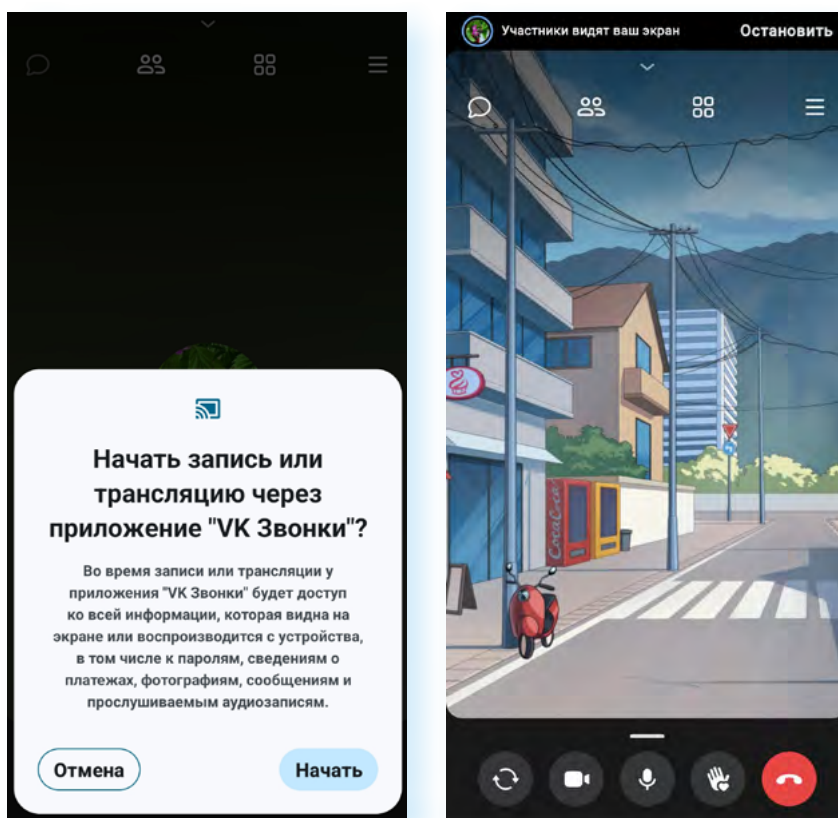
Начать запись или трансляцию через приложение "VK Звонки"?

Во время записи или трансляции у приложения "VK Звонки" будет доступ ко всей информации, которая видна на экране или воспроизводится с устройства, в том числе к паролям, сведениям о платежах, фотографиям, сообщениям и прослушиваемым аудиозаписям.

Отмена

Начать

Участники видят ваш экран

Остановить

Coca-Cola